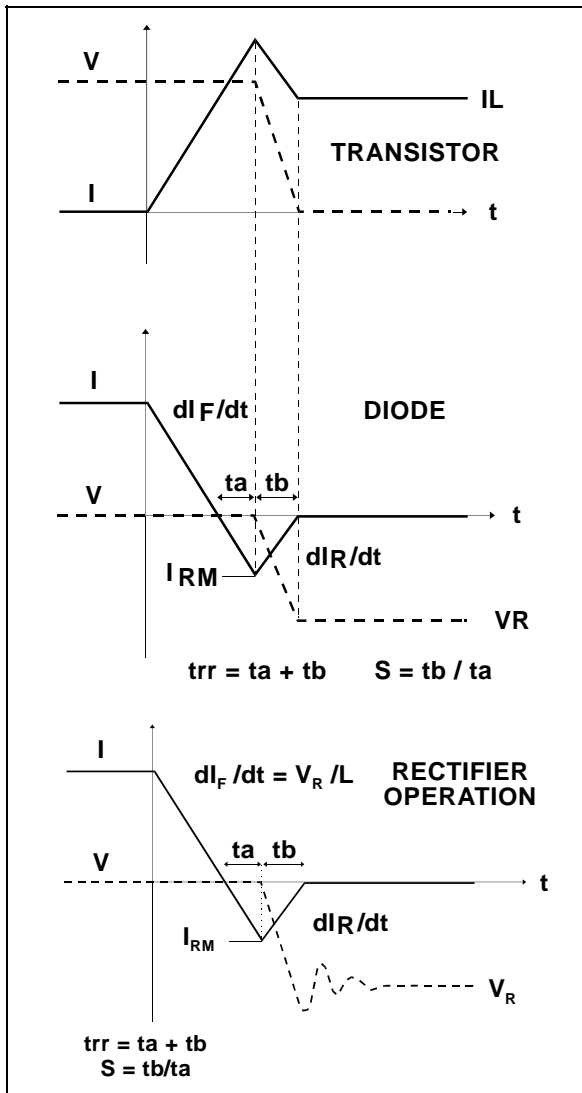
V

I

IL

TRANSISTOR

t

I

dI$_F$/dt

DIODE

V

ta

tb

t

I$_{RM}$

dI$_R$/dt

VR

trr = ta + tb     S = tb / ta

I

dI$_F$ /dt = V$_R$ /L

RECTIFIER OPERATION

V

ta

tb

t

I$_{RM}$

dI$_R$/dt

V$_R$

trr = ta + tb
S = tb/ta